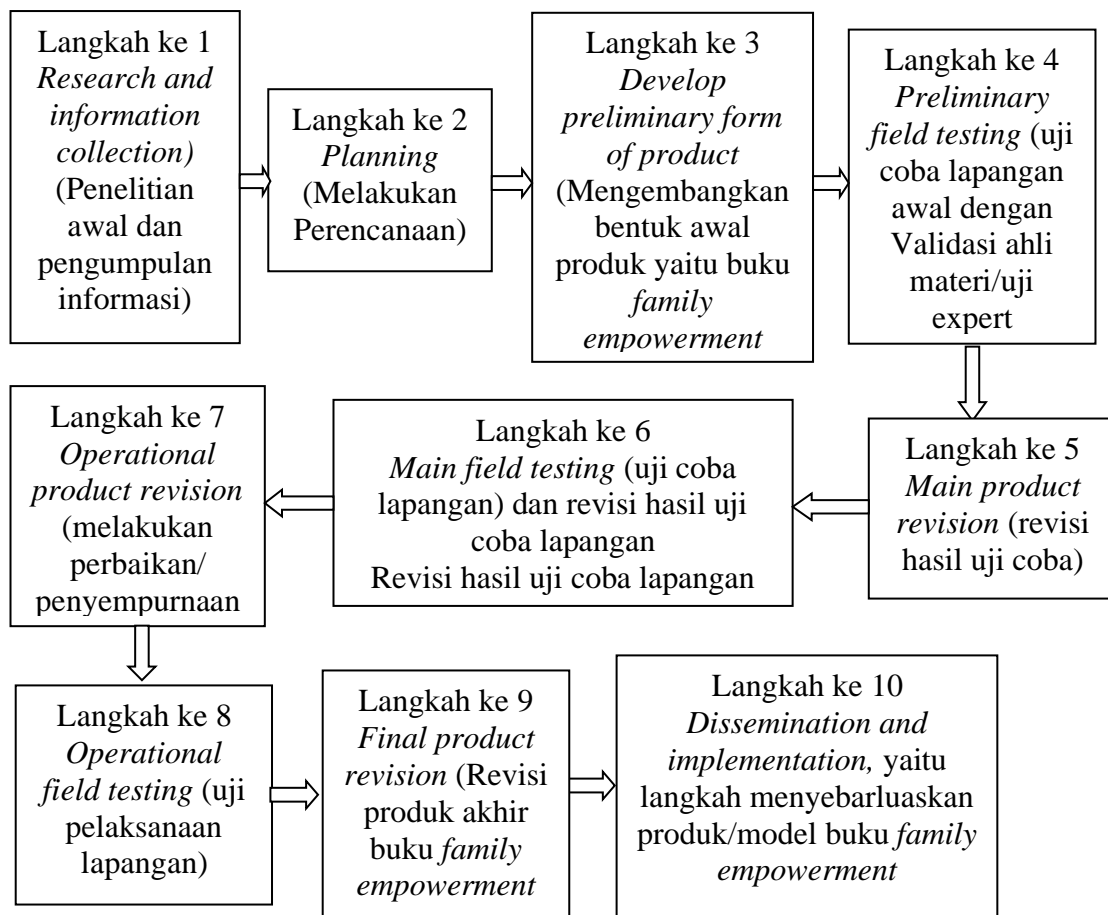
Langkah ke 1
Research and information collection)
(Penelitian awal dan pengumpulan informasi)

Langkah ke 2
Planning
(Melakukan Perencanaan)

Langkah ke 3
Develop preliminary form of product
(Mengembangkan bentuk awal produk yaitu buku family empowerment

Langkah ke 4
Preliminary field testing (uji coba lapangan awal dengan Validasi ahli materi/uji expert

Langkah ke 5
Main product revision (revisi hasil uji coba)

Langkah ke 6
Main field testing (uji coba lapangan) dan revisi hasil uji coba lapangan
Revisi hasil uji coba lapangan

Langkah ke 7
Operational product revision (melakukan perbaikan/ penyempurnaan

Langkah ke 8
Operational field testing (uji pelaksanaan lapangan)

Langkah ke 9
Final product revision (Revisi produk akhir buku family empowerment

Langkah ke 10
Dissemination and implementation, yaitu langkah menyebarluaskan produk/model buku family empowerment